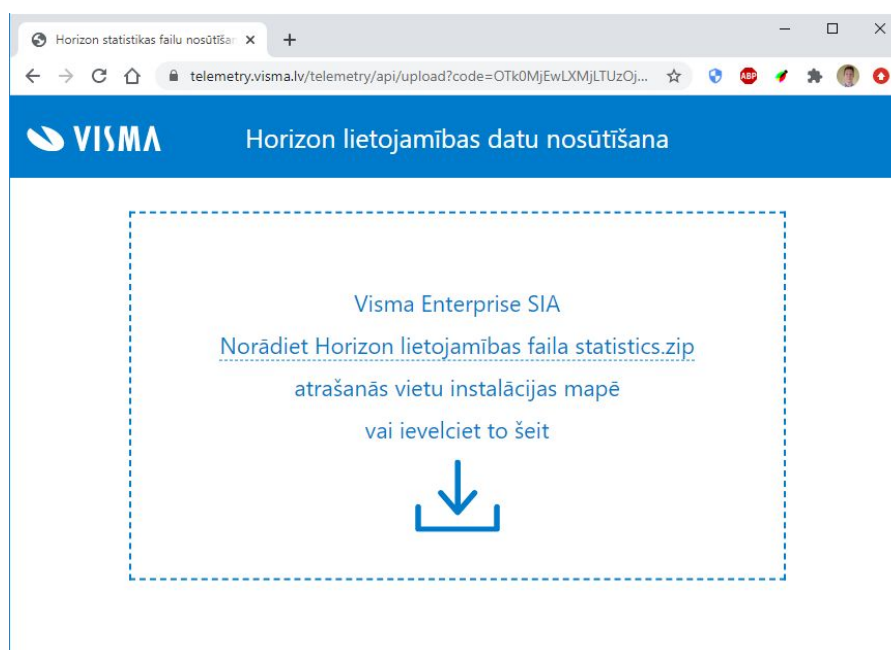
Horizon statistikas failu nosūtīšan ×
+
telemetry.visma.lv/telemetry/api/upload?code=OTk0MjEwLXMjLTUzOj...
ABP

VISMA
Horizon lietojamības datu nosūtīšana

Visma Enterprise SIA
Norādiet Horizon lietojamības faila statistics.zip
atrašanās vietu instalācijas mapē
vai ievelciet to šeit